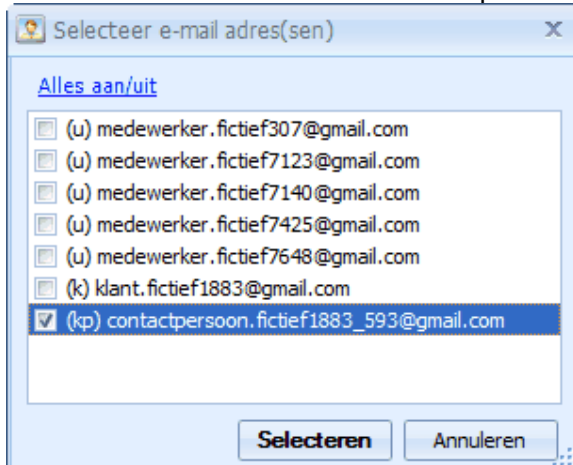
Selecteer e-mail adres(sen)

x

Alles aan/uit

(u) medewerker.fictief307@gmail.com
(u) medewerker.fictief7123@gmail.com
(u) medewerker.fictief7140@gmail.com
(u) medewerker.fictief7425@gmail.com
(u) medewerker.fictief7648@gmail.com
(k) klant.fictief1883@gmail.com
(kp) contactpersoon.fictief1883_593@gmail.com

Selecteren
Annuleren